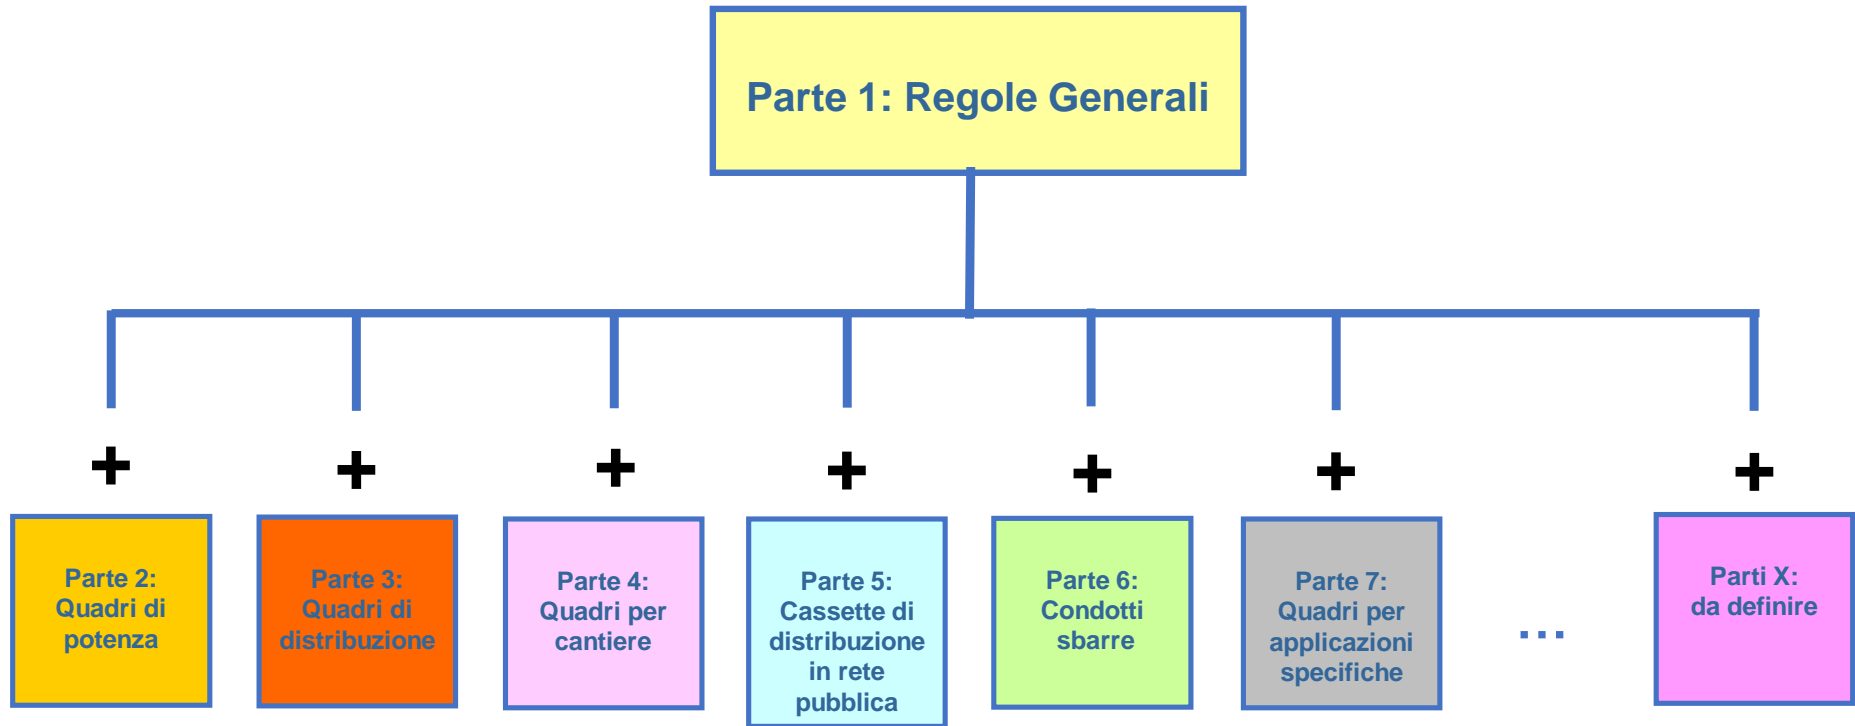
Parte 1: Regole Generali

+
Parte 2: Quadri di potenza

+
Parte 3: Quadri di distribuzione

+
Parte 4: Quadri per cantiere

+
Parte 5: Cassette di distribuzione in rete pubblica

+
Parte 6: Condotti sbarre

+
Parte 7: Quadri per applicazioni specifiche

…

+
Parti X: da definire